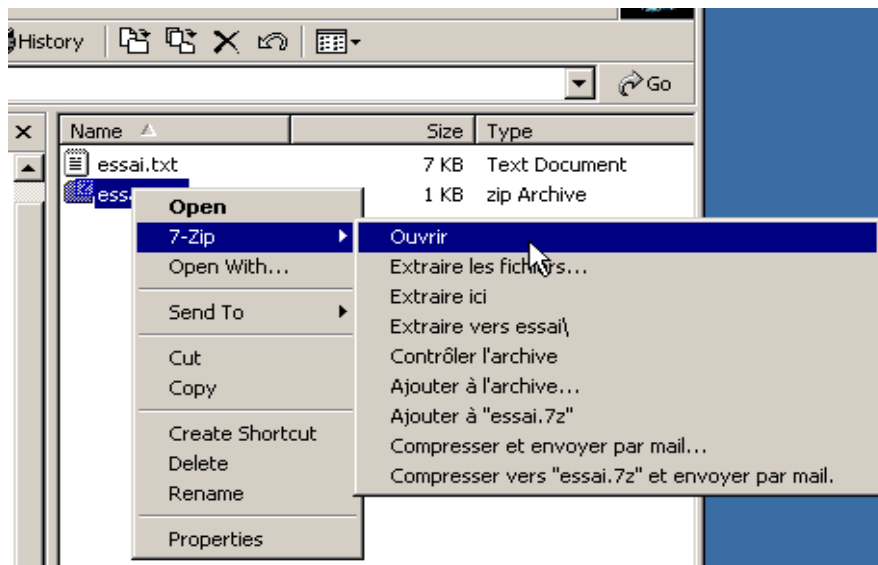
History

Go

×

Name

Size

Type

essai.txt

7 KB

Text Document

ess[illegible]

1 KB

zip Archive

Open

7-Zip

Open With...

Send To

Cut

Copy

Create Shortcut

Delete

Rename

Properties

Ouvrir

Extraire les fichiers...

Extraire ici

Extraire vers essai\

Contrôler l'archive

Ajouter à l'archive...

Ajouter à "essai.7z"

Compresser et envoyer par mail...

Compresser vers "essai.7z" et envoyer par mail.